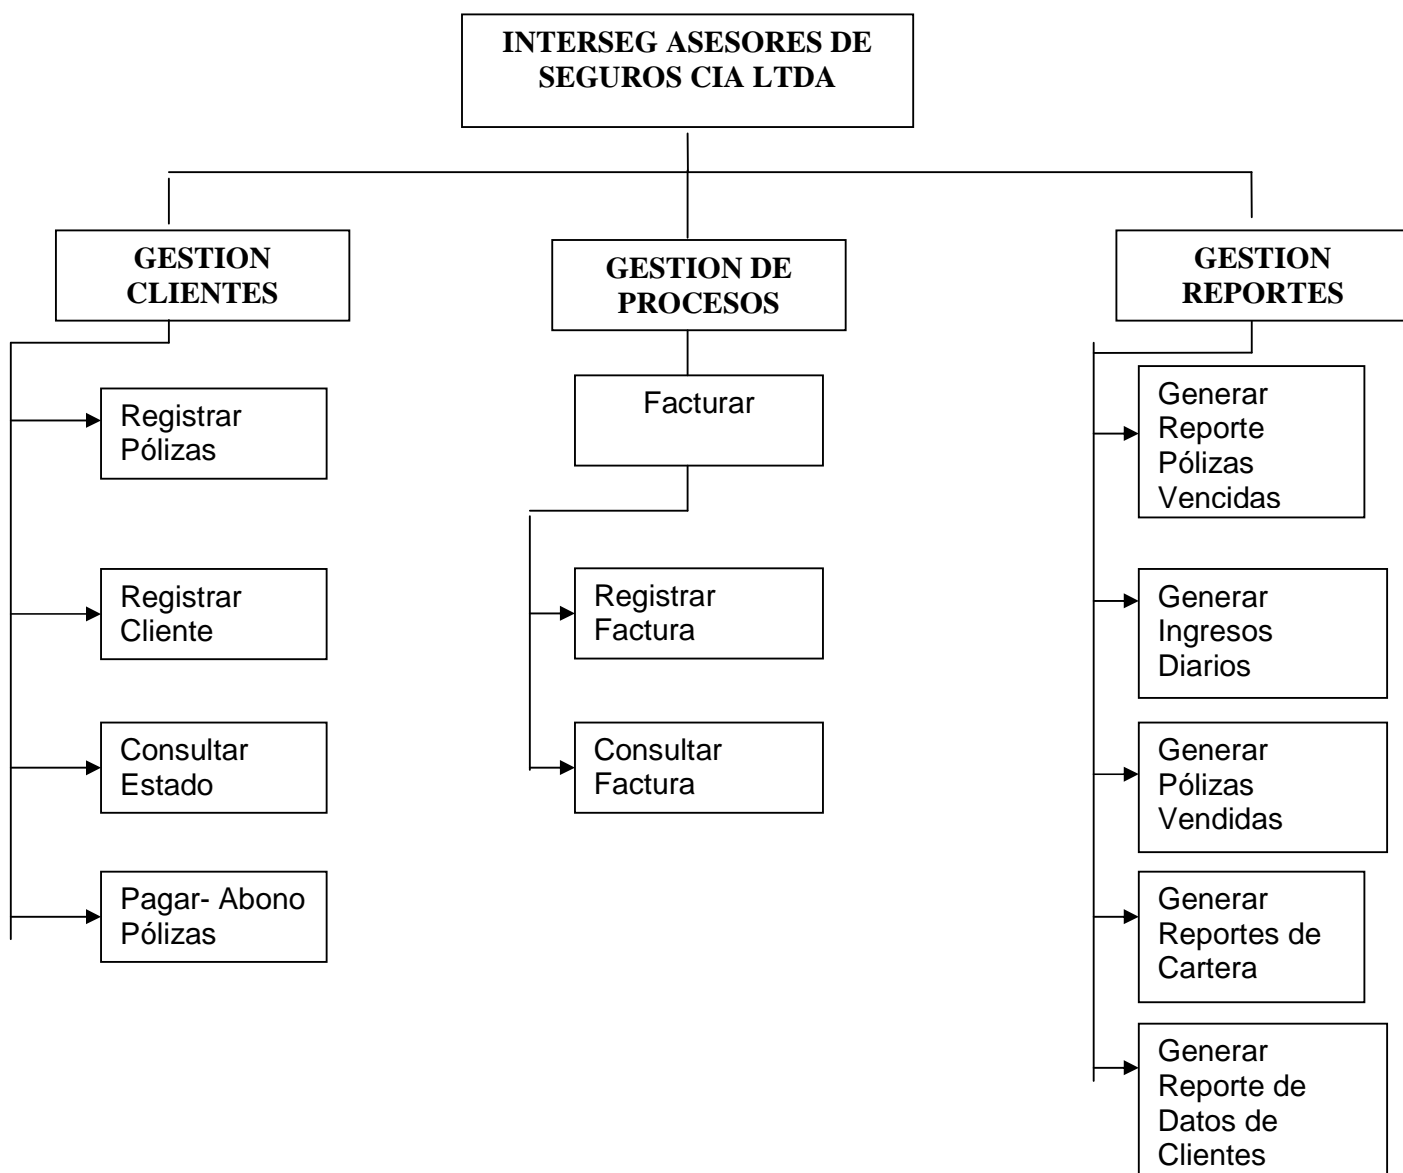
INTERSEG ASESORES DE SEGUROS CIA LTDA

GESTION CLIENTES

Registrar Pólizas

Registrar Cliente

Consultar Estado

Pagar- Abono Pólizas

GESTION DE PROCESOS

Facturar

Registrar Factura

Consultar Factura

GESTION REPORTES

Generar Reporte Pólizas Vencidas

Generar Ingresos Diarios

Generar Pólizas Vendidas

Generar Reportes de Cartera

Generar Reporte de Datos de Clientes